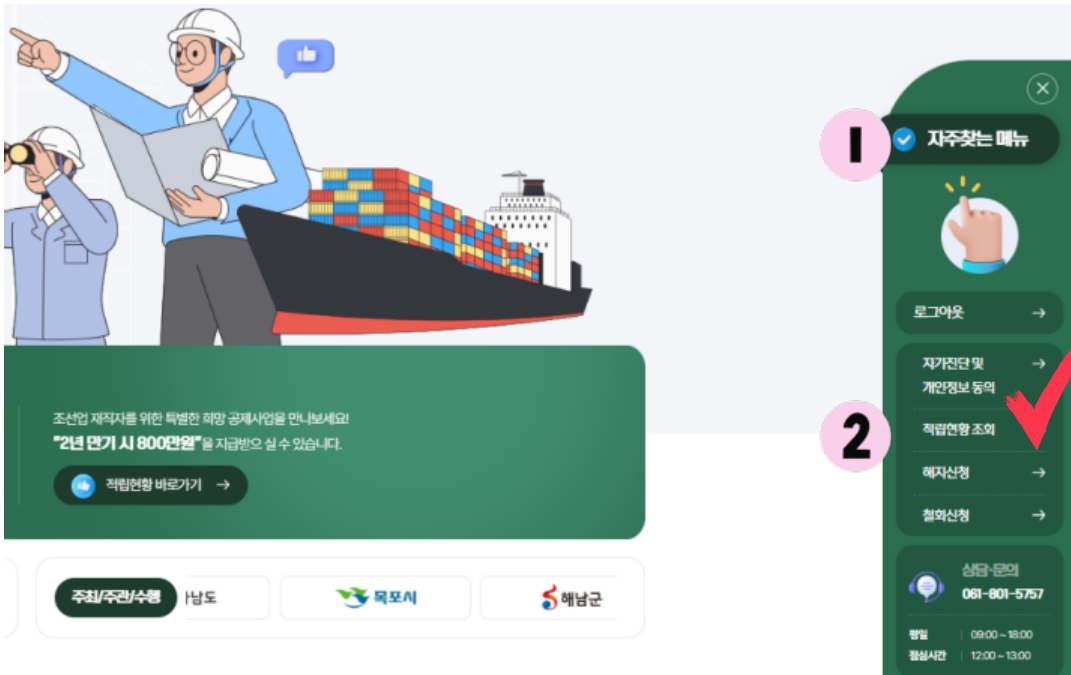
조선업 재직자를 위한 특별한 희망 공제사업을 만나보세요!
"2년 만기 시 800만원"을 지급받으실 수 있습니다.

적립현황 바로가기 →

주최/주관/수행
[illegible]남도
목포시
해남군

I
자주찾는 메뉴

로그아웃 →

자가진단 및 개인정보 동의 →

2
적립현황 조회

해지신청 →

철회신청 →

상담·문의
061-801-5757
평일 09:00 ~ 18:00
점심시간 12:00 ~ 13:00